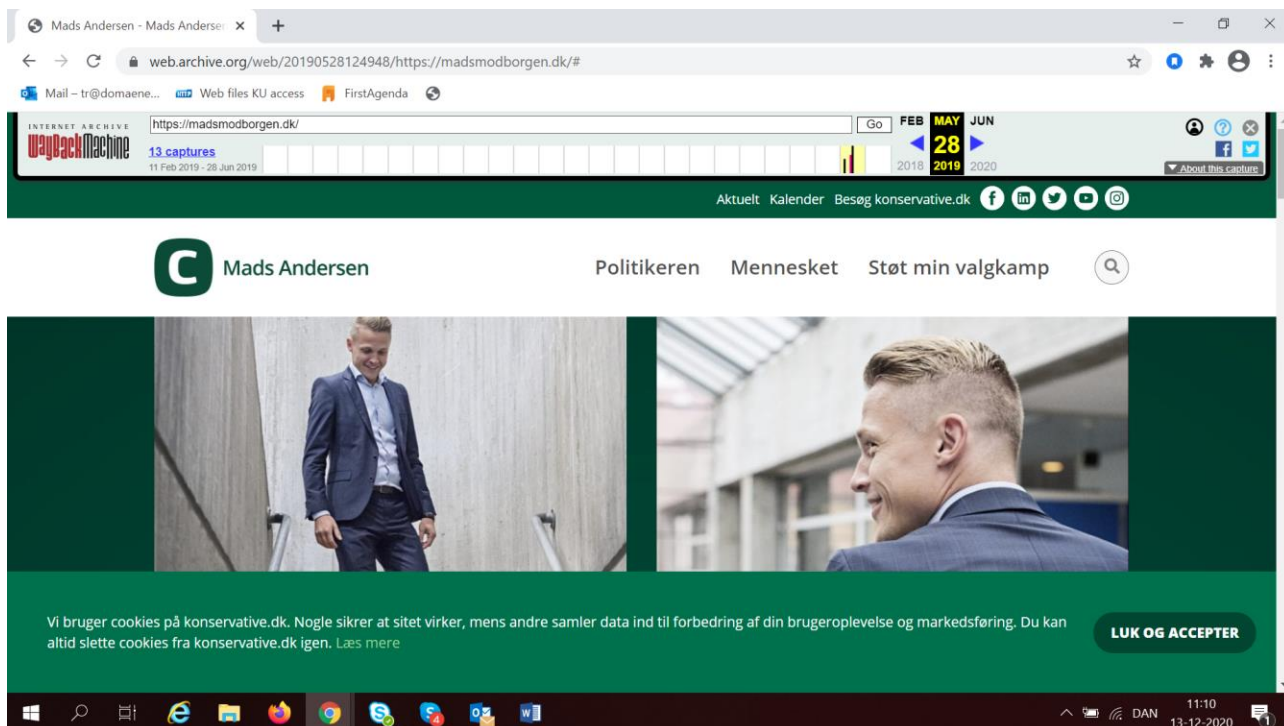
Mads Andersen - Mads Anderse ×

web.archive.org/web/20190528124948/https://madsmodborgen.dk/#

Mail – tr@domaene... Web files KU access FirstAgenda

INTERNET ARCHIVE WayBackMachine
https://madsmodborgen.dk/
Go
13 captures
11 Feb 2019 - 28 Jun 2019
FEB MAY JUN
28
2018 2019 2020
▼ About this capture

Aktuelt Kalender Besøg konservative.dk

C Mads Andersen

Politikeren Mennesket Støt min valgkamp

Vi bruger cookies på konservative.dk. Nogle sikrer at sitet virker, mens andre samler data ind til forbedring af din brugeroplevelse og markedsføring. Du kan altid slette cookies fra konservative.dk igen. Læs mere

LUK OG ACCEPTER

DAN 11:10 13-12-2020